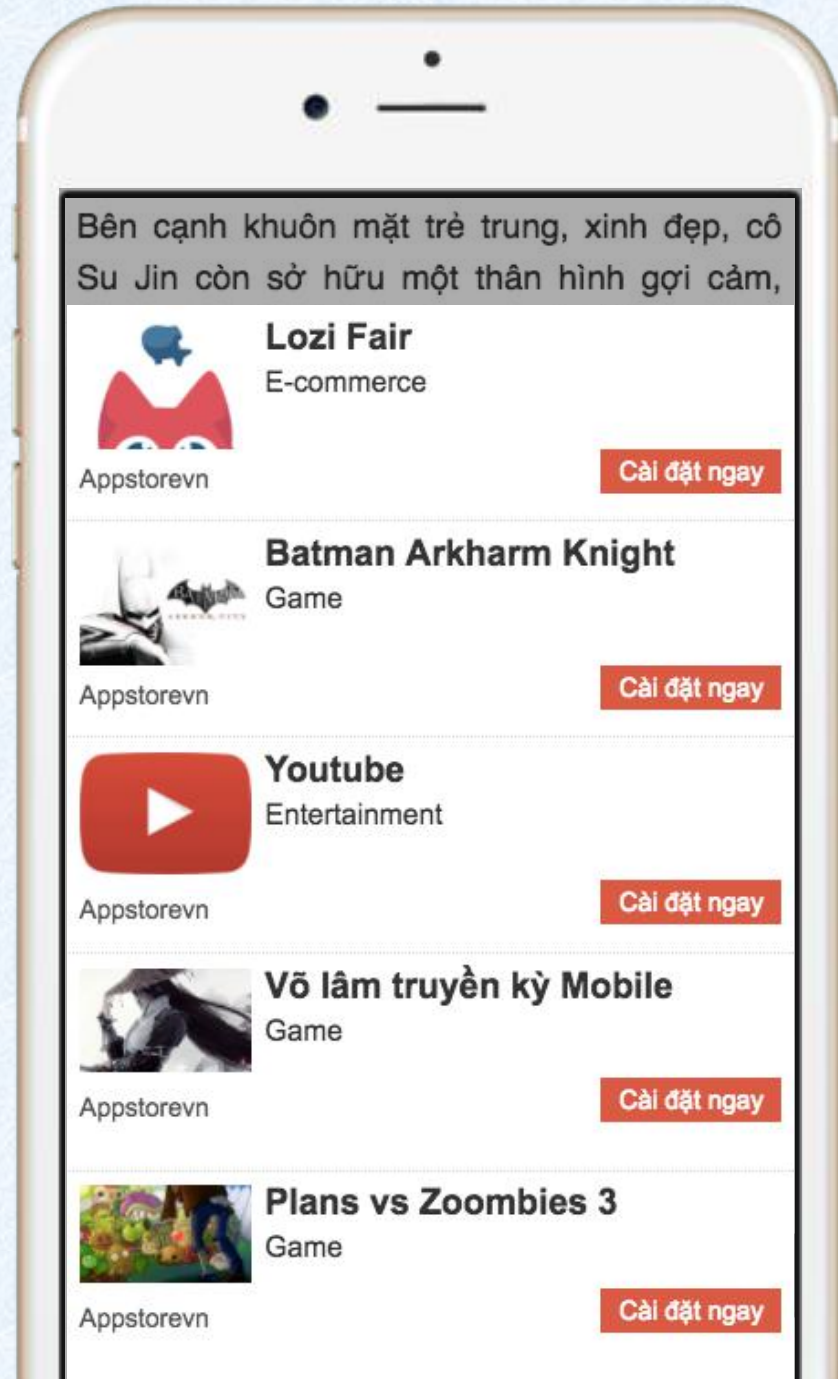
Bên cạnh khuôn mặt trẻ trung, xinh đẹp, cô Su Jin còn sở hữu một thân hình gợi cảm,

Lozi Fair
E-commerce
Appstorevn
Cài đặt ngay

Batman Arkharm Knight
Game
Appstorevn
Cài đặt ngay

Youtube
Entertainment
Appstorevn
Cài đặt ngay

Võ lâm truyền kỳ Mobile
Game
Appstorevn
Cài đặt ngay

Plans vs Zoombies 3
Game
Appstorevn
Cài đặt ngay